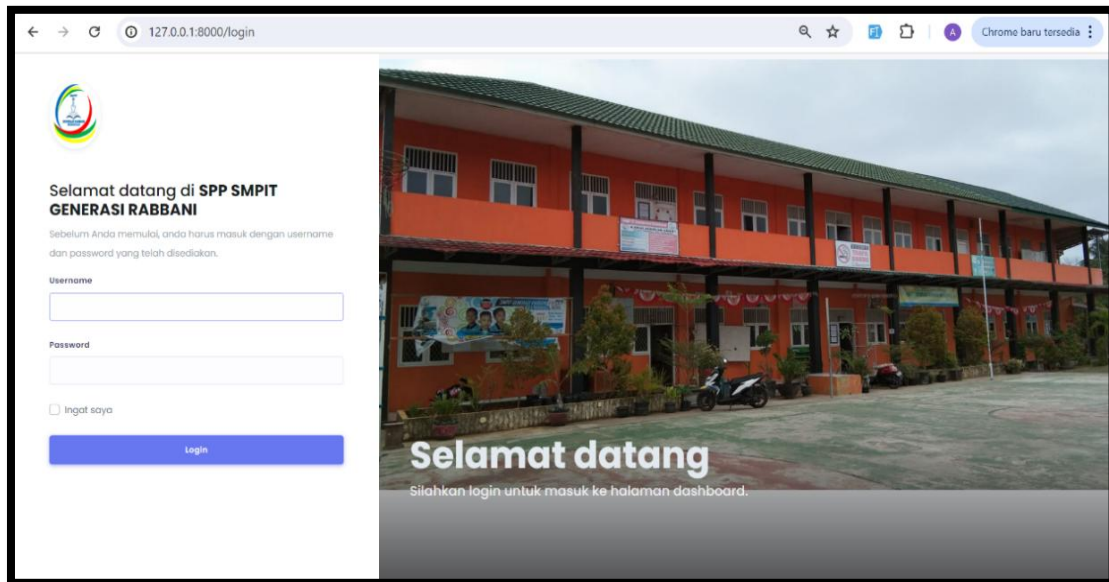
127.0.0.1:8000/login

Chrome baru tersedia

Selamat datang di **SPP SMPIT GENERASI RABBANI**

Sebelum Anda memulai, anda harus masuk dengan username dan password yang telah disediakan.

Username

Password

Ingat saya

Login

Selamat datang

Silahkan login untuk masuk ke halaman dashboard.